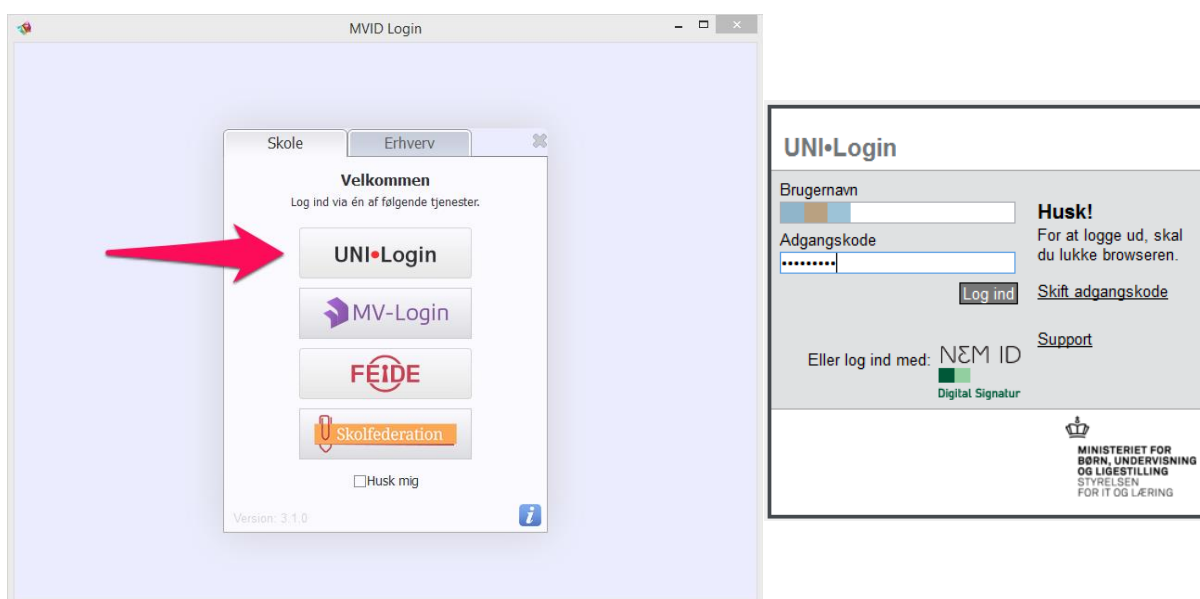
MVID Login

Skole
Erhverv

Velkommen
Log ind via én af følgende tjenester.

UNI•Login
MV-Login
FEIDE
Skolfederation

Husk mig

Version: 3.1.0

UNI•Login

Brugernavn
Adgangskode
•••••••••
Log ind

Husk!
For at logge ud, skal du lukke browseren.
Skift adgangskode
Support

Eller log ind med: NEM ID
Digital Signatur

MINISTERIET FOR BØRN, UNDERVISNING OG LIGESTILLING
STYRELSEN FOR IT OG LÆRING